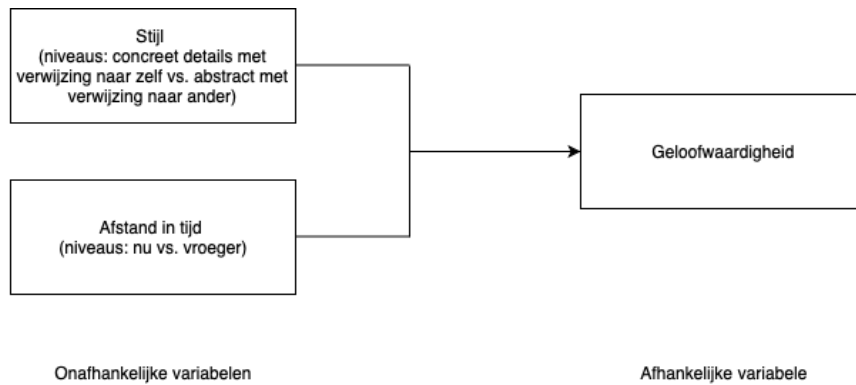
Stijl
(niveaus: concreet details met verwijzing naar zelf vs. abstract met verwijzing naar ander)

Afstand in tijd
(niveaus: nu vs. vroeger)

Geloofwaardigheid

Onafhankelijke variabelen

Afhankelijke variabele